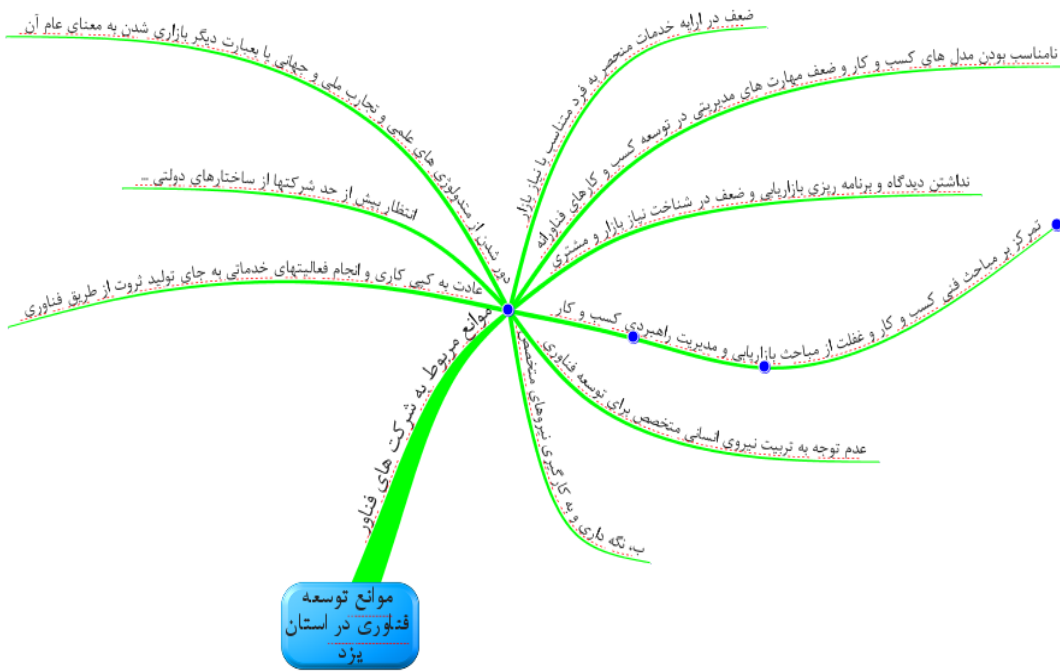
موانع توسعه فناوری در استان یزد

موانع مربوط به شرکت های فناور

دور شدن از متدولوژی های علمی و تجارب ملی و جهانی یا بعبارت دیگر بازاری شدن به معنای عام آن

انتظار بیش از حد شرکتها از ساختارهای دولتی ...

عادت به کپی کاری و انجام فعالیتهای خدماتی به جای تولید ثروت از طریق فناوری

ضعف در ارایه خدمات منحصر به فرد متناسب با نیاز بازار

نامناسب بودن مدل های کسب و کار و ضعف مهارت های مدیریتی در توسعه کسب و کارهای فناورانه

نداشتن دیدگاه و برنامه ریزي بازاريابي و ضعف در شناخت نياز بازار و مشتري

تمرکز بر مباحث فنی کسب و کار و غفلت از مباحث بازاريابی و مدیریت راهبردی کسب و کار

عدم توجه به تربیت نیروی انسانی متخصص برای توسعه فناوری

ب. نگه داری و به کارگیری نیروهای متخصص